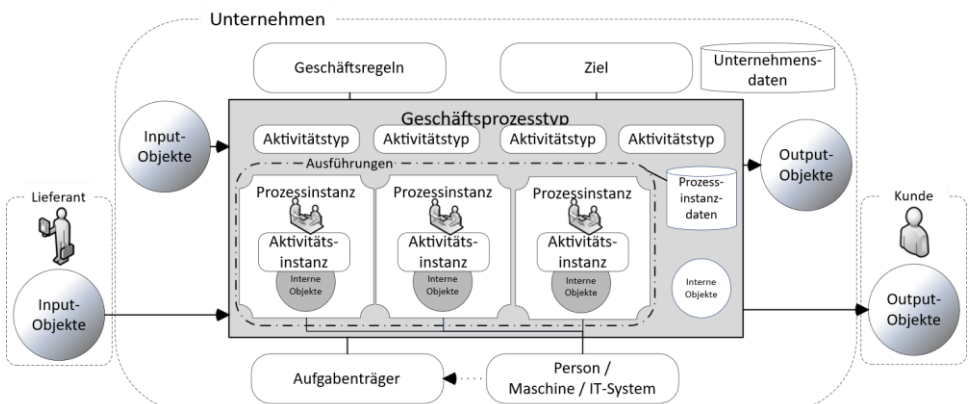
Unternehmen

Geschäftsregeln

Ziel

Unternehmensdaten

Geschäftsprozesstyp

Input-Objekte

Aktivitätstyp

Aktivitätstyp

Aktivitätstyp

Aktivitätstyp

Ausführungen

Output-Objekte

Prozessinstanzdaten

Lieferant

Prozessinstanz

Aktivitätsinstanz

Interne Objekte

Prozessinstanz

Aktivitätsinstanz

Interne Objekte

Prozessinstanz

Aktivitätsinstanz

Interne Objekte

Interne Objekte

Kunde

Input-Objekte

Output-Objekte

Aufgabenträger

Person / Maschine / IT-System